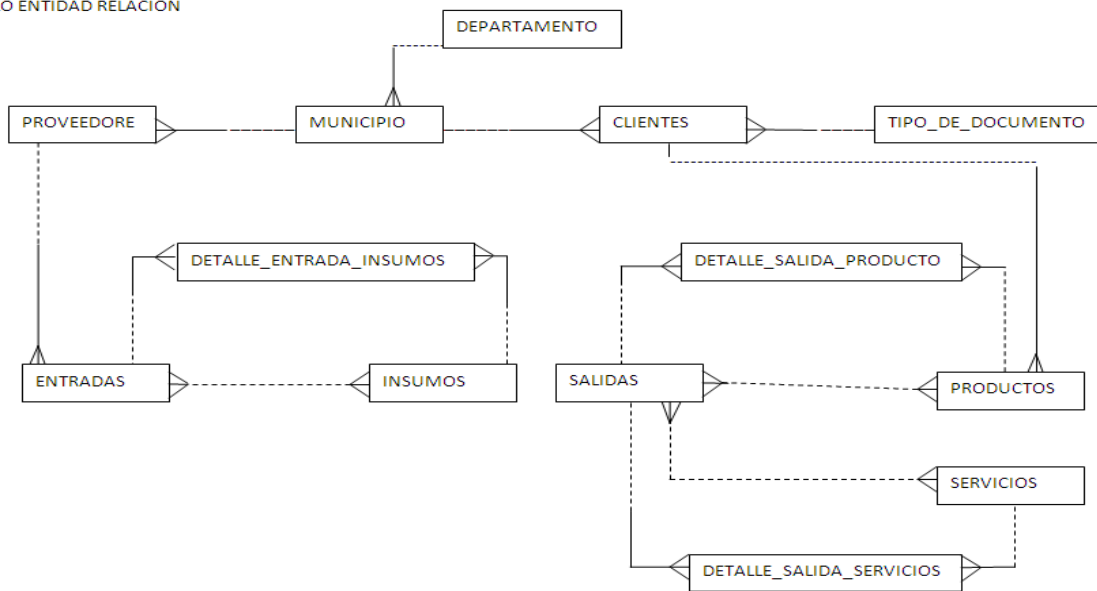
O ENTIDAD RELACION

DEPARTAMENTO

PROVEEDORE

MUNICIPIO

CLIENTES

TIPO_DE_DOCUMENTO

DETALLE_ENTRADA_INSUMOS

DETALLE_SALIDA_PRODUCTO

ENTRADAS

INSUMOS

SALIDAS

PRODUCTOS

SERVICIOS

DETALLE_SALIDA_SERVICIOS